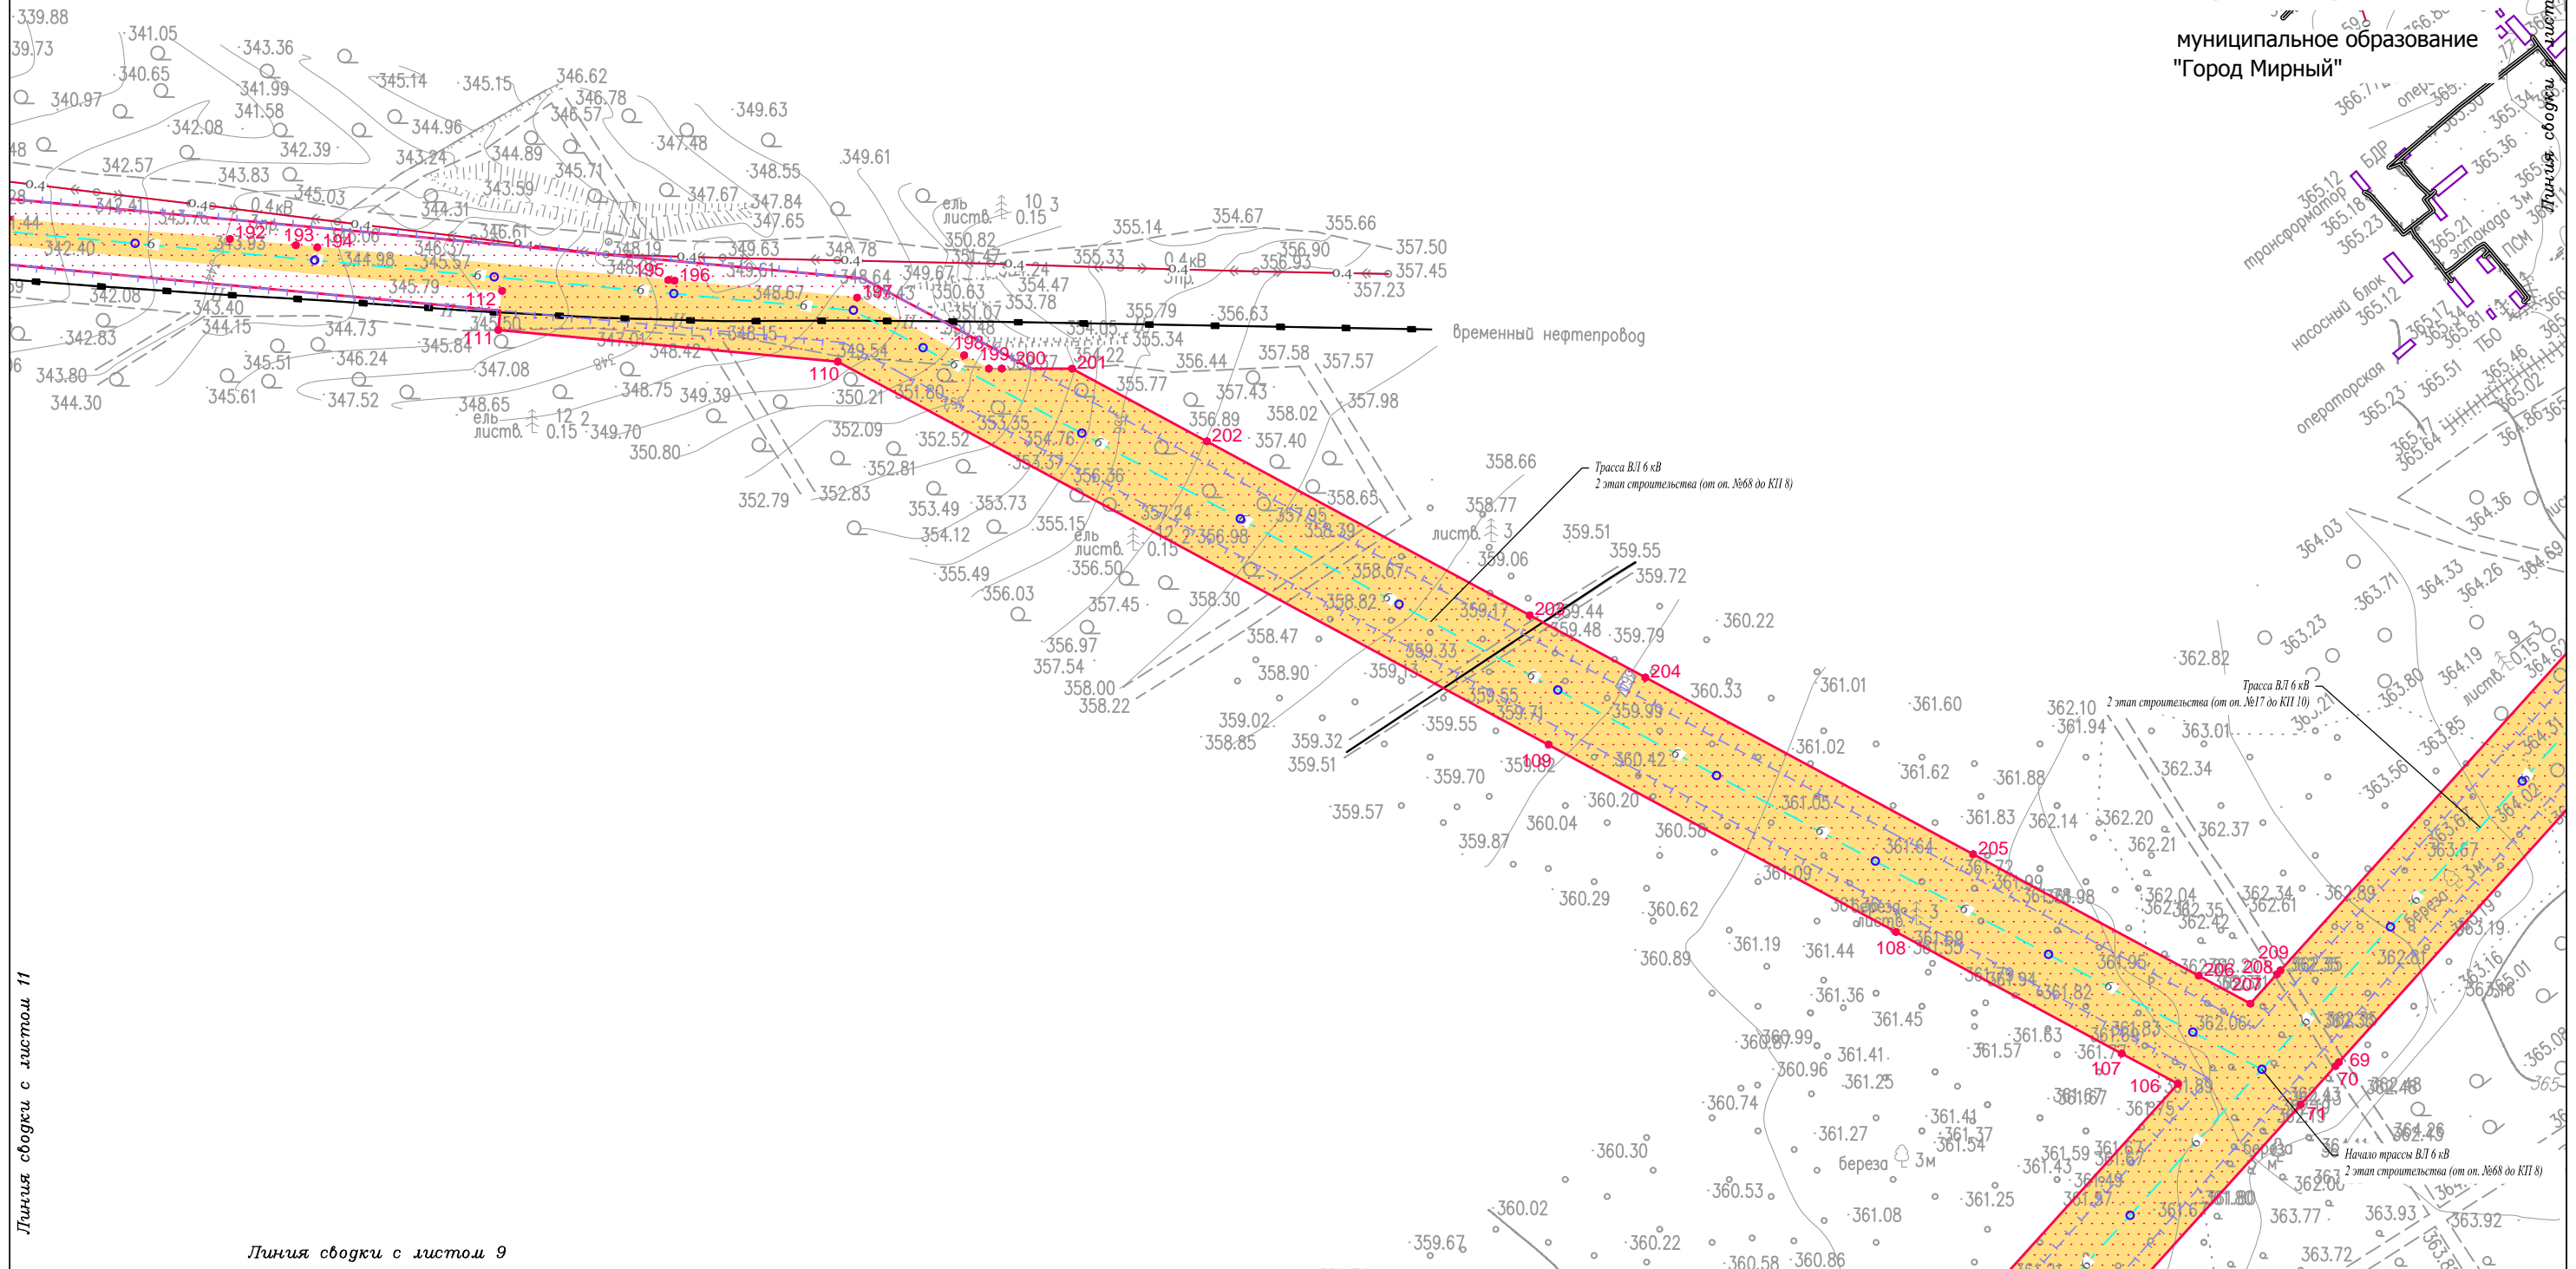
муниципальное образование
"Город Мирный"

339.88
339.73
341.05
343.36
340.65
341.99
345.14
345.15
346.62
346.78
346.57
349.63
340.97
341.58
342.08
344.96
342.39
343.24
344.89
347.48
348.55
349.61
342.57
343.83
345.71
343.59
345.03
347.67
347.84
347.65
344.31
342.41
0.4кВ
346.61
348.19
349.63
348.78
348.64
349.67
342.40
192
193
194
344.98
345.57
195
196
349.61
197
345.79
348.67
342.08
112
343.40
344.15
344.73
345.50
111
348.15
342.83
345.84
347.01
348.42
349.54
345.51
346.24
110
343.80
347.08
344.30
345.61
347.52
348.65
348.75
349.39
350.21
ель
лист.
12 2
0.15
349.70
350.80
352.09
352.52
352.81
352.79
352.83
353.49
353.73
354.12
355.15
355.49
356.03
ель
лист.
10 3
0.15
350.82
351.47
354.24
355.14
354.67
355.66
355.33
0.4кВ
356.90
357.50
356.93
357.45
357.23
350.63
353.78
354.47
351.07
355.79
356.63
350.48
354.05
355.34
198
199
200
201
355.77
356.44
357.58
357.57
357.43
357.98
356.89
358.02
202
357.40
353.35
354.76
353.37
356.36
357.24
356.98
357.95
358.39
ель
лист.
12 2
0.15
356.50
357.45
358.30
356.97
357.54
358.00
358.22
358.47
358.90
359.02
358.85
359.32
359.51
временный нефтепровод
Трасса ВЛ 6 кВ
2 этап строительства (от оп. №68 до КП 8)
358.66
358.77
358.65
лист.
3
359.06
359.51
359.55
359.72
358.67
358.82
359.17
203
359.44
359.48
359.79
360.22
359.33
359.13
204
360.33
359.55
359.71
359.99
359.55
109
359.82
360.42
359.70
360.20
360.04
360.58
359.57
359.87
360.29
360.62
360.89
361.01
361.60
361.02
361.62
361.05
361.64
361.88
361.83
362.14
205
361.72
361.09
береза
лист.
3
361.19
361.44
108
361.36
361.45
361.41
361.25
360.96
360.74
360.30
361.27
береза
3м
361.54
361.37
361.41
360.53
361.08
361.25
360.02
360.22
360.58
360.86
359.67
362.82
362.10
361.94
362.34
362.20
362.21
362.37
362.04
362.35
362.42
362.34
362.61
362.89
206
207
208
209
362.06
107
106
69
70
71
362.48
362.43
364.26
362.45
Начало трассы ВЛ 6 кВ
2 этап строительства (от оп. №68 до КП 8)
363.77
363.93
363.92
363.72
Трасса ВЛ 6 кВ
2 этап строительства (от оп. №17 до КП 10)
363.01
363.23
363.71
363.80
363.85
363.56
364.02
363.67
363.19
363.16
365.01
364.03
364.36
364.33
364.26
364.19
лист.
0.15
9 3
364.69
365.08
трансформатор
365.12
365.18
365.23
БДР
насосный блок
365.12
операторская
365.23
365.17
365.64
365.51
365.46
365.36
365.21
эстакада 3м
ПСМ
ТБО
операторская
366.72
Линия сводки с листом 11
Линия сводки с листом 9
Линия сводки с листом